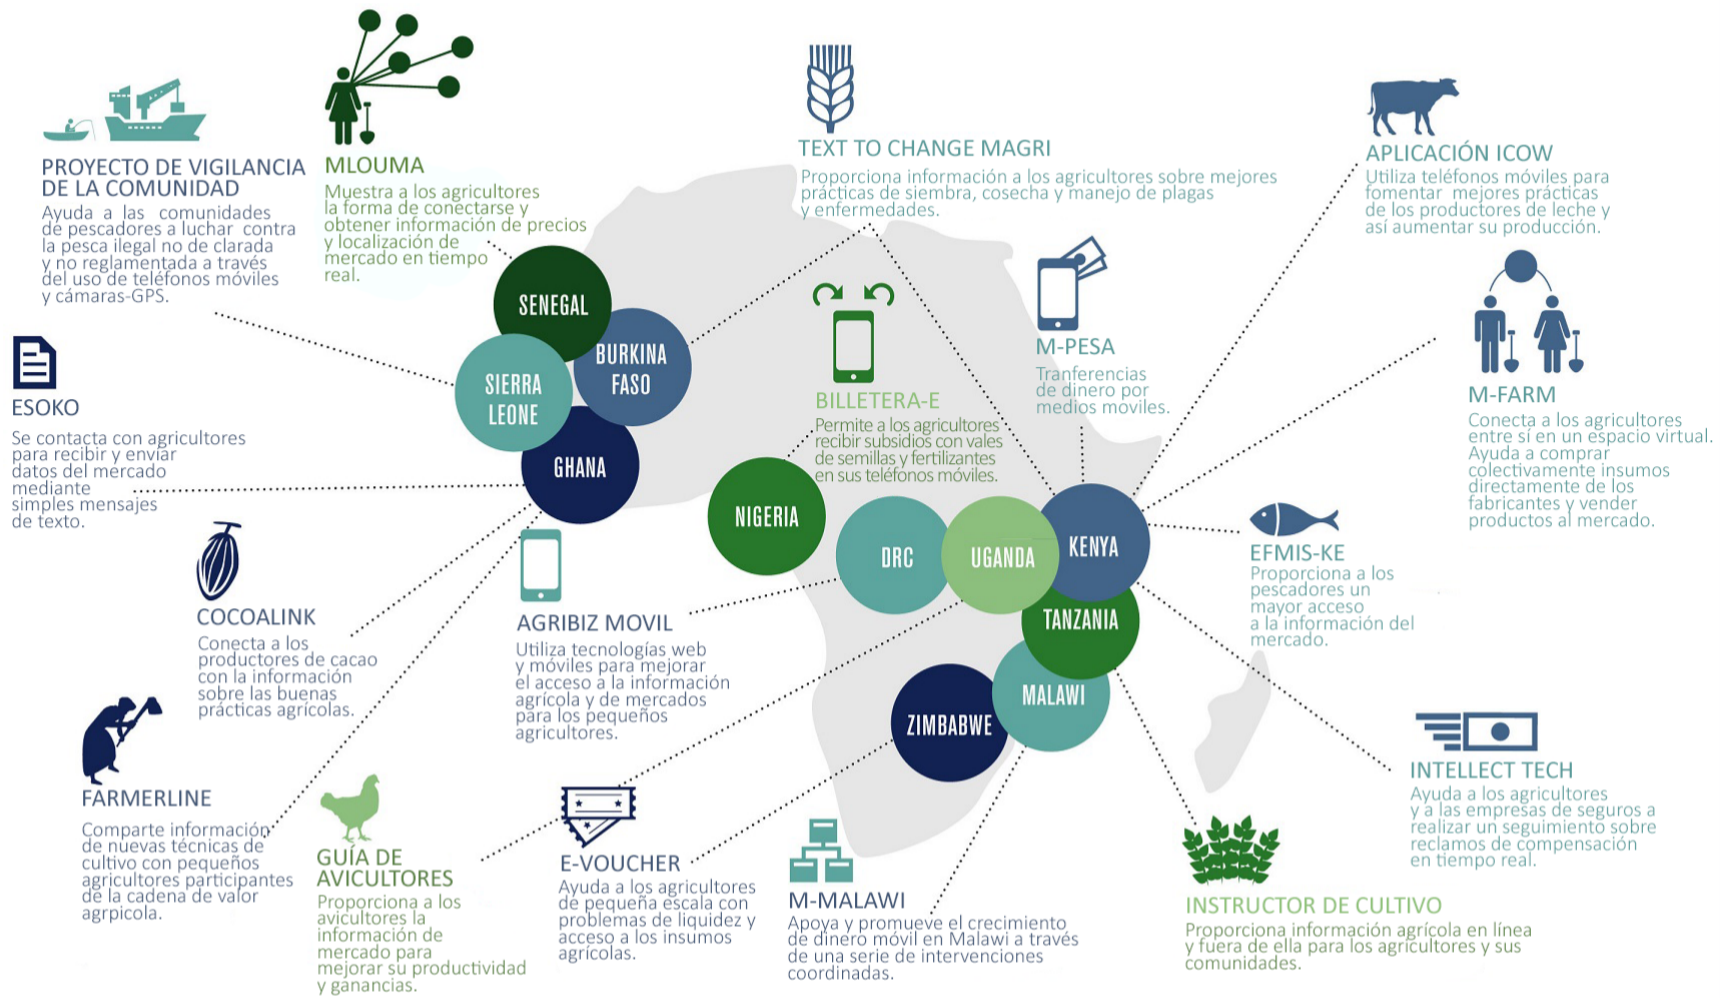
PROYECTO DE VIGILANCIA DE LA COMUNIDAD
Ayuda a las comunidades de pescadores a luchar contra la pesca ilegal no de clarada y no reglamentada a través del uso de teléfonos móviles y cámaras-GPS.

MLOUMA
Muestra a los agricultores la forma de conectarse y obtener información de precios y localización de mercado en tiempo real.

TEXT TO CHANGE MAGRI
Proporciona información a los agricultores sobre mejores prácticas de siembra, cosecha y manejo de plagas y enfermedades.

APLICACIÓN ICOW
Utiliza teléfonos móviles para fomentar mejores prácticas de los productores de leche y así aumentar su producción.

ESOKO
Se contacta con agricultores para recibir y enviar datos del mercado mediante simples mensajes de texto.

SENEGAL
BURKINA FASO
SIERRA LEONE
GHANA

BILLETERA-E
Permite a los agricultores recibir subsidios con vales de semillas y fertilizantes en sus teléfonos móviles.

M-PESA
Tranferencias de dinero por medios moviles.

M-FARM
Conecta a los agricultores entre sí en un espacio virtual. Ayuda a comprar colectivamente insumos directamente de los fabricantes y vender productos al mercado.

NIGERIA
DRC
UGANDA
KENYA
TANZANIA
MALAWI
ZIMBABWE

EFMIS-KE
Proporciona a los pescadores un mayor acceso a la información del mercado.

COCOALINK
Conecta a los productores de cacao con la información sobre las buenas prácticas agrícolas.

AGRIBIZ MOVIL
Utiliza tecnologías web y móviles para mejorar el acceso a la información agrícola y de mercados para los pequeños agricultores.

FARMERLINE
Comparte información de nuevas técnicas de cultivo con pequeños agricultores participantes de la cadena de valor agrpícola.

GUÍA DE AVICULTORES
Proporciona a los avicultores la información de mercado para mejorar su productividad y ganancias.

E-VOUCHER
Ayuda a los agricultores de pequeña escala con problemas de liquidez y acceso a los insumos agrícolas.

M-MALAWI
Apoya y promueve el crecimiento de dinero móvil en Malawi a través de una serie de intervenciones coordinadas.

INTELLECT TECH
Ayuda a los agricultores y a las empresas de seguros a realizar un seguimiento sobre reclamos de compensación en tiempo real.

INSTRUCTOR DE CULTIVO
Proporciona información agrícola en línea y fuera de ella para los agricultores y sus comunidades.